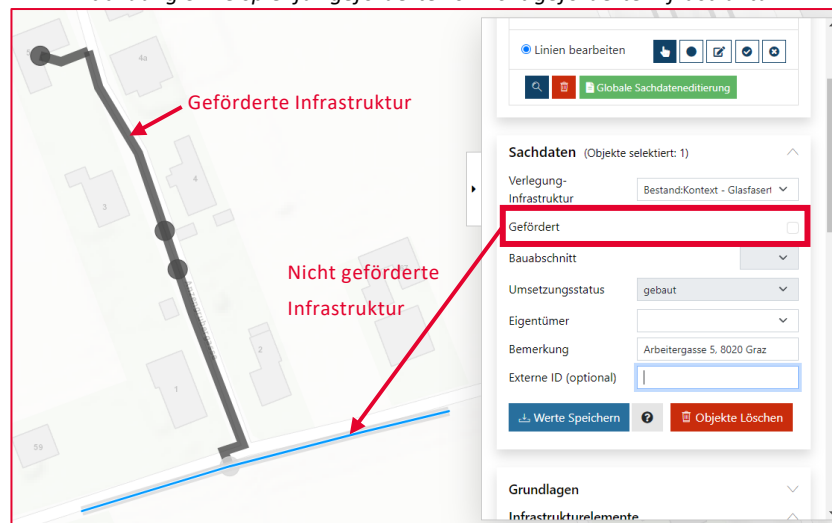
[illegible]

4a

Geförderte Infrastruktur

4

3

Nicht geförderte Infrastruktur

2

1

59

Linien bearbeiten

Globale Sachdateneditierung

Sachdaten (Objekte selektiert: 1)

Verlegung-Infrastruktur | Bestand:Kontext - Glasfaser

Gefördert

Bauabschnitt

Umsetzungsstatus | gebaut

Eigentümer

Bemerkung | Arbeitergasse 5, 8020 Graz

Externe ID (optional)

Werte Speichern

Objekte Löschen

Grundlagen

Infrastrukturelemente